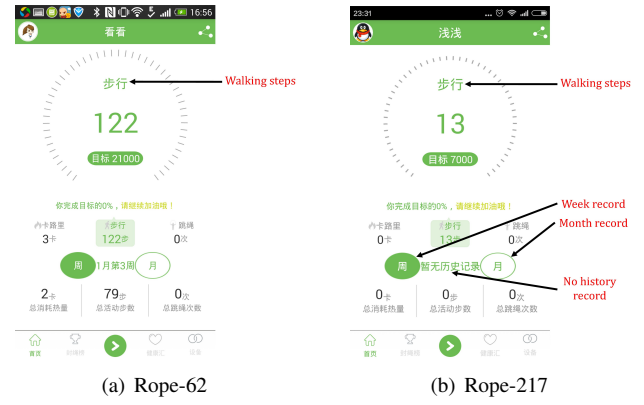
16:56

看看

步行

Walking steps

122

目标 21000

你完成目标的0%，请继续加油哦！

卡路里 3卡

步行 122步

跳绳 0次

周 1月第3周 月

2卡 总消耗热量

79步 总活动步数

0次 总跳绳次数

首页 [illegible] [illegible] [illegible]

(a) Rope-62

23:31

浅浅

步行

Walking steps

13

目标 7000

你完成目标的0%，请继续加油哦！

卡路里 0卡

步行 13步

跳绳 0次

Week record

Month record

周 暂无历史记录 月

No history record

0卡 总消耗热量

0步 总活动步数

0次 总跳绳次数

首页 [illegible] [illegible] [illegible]

(b) Rope-217